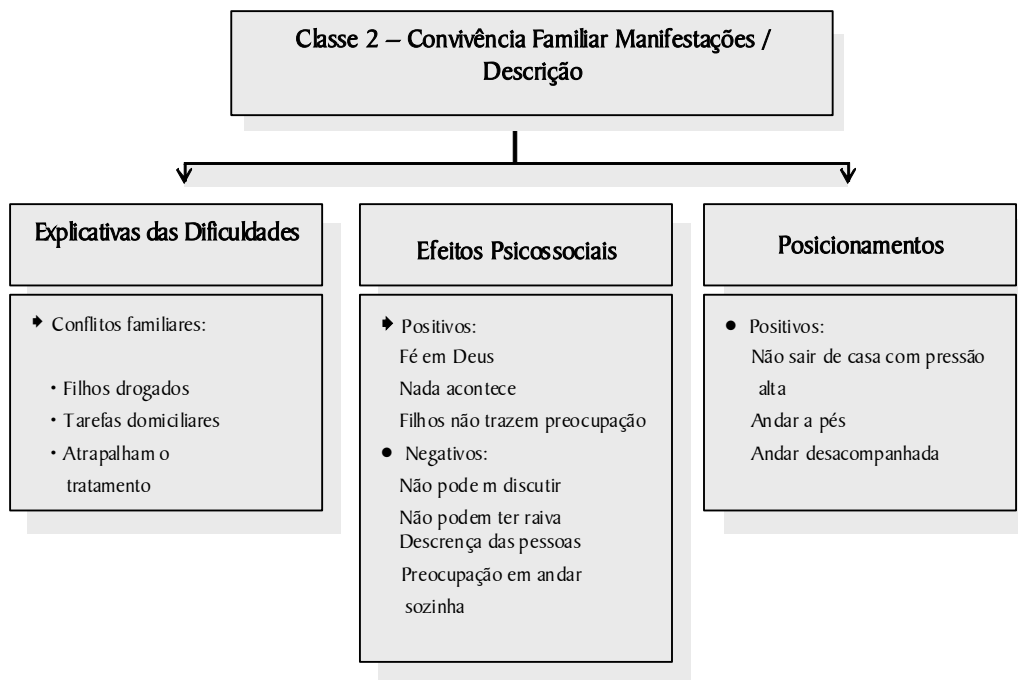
Classe 2 – Convivência Familiar Manifestações / Descrição

Explicativas das Dificuldades

Conflitos familiares:

• Filhos drogados
• Tarefas domiciliares
• Atrapalham o tratamento

Efeitos Psicossociais

Positivos:
Fé em Deus
Nada acontece
Filhos não trazem preocupação

Negativos:
Não podem discutir
Não podem ter raiva
Descrença das pessoas
Preocupação em andar sozinha

Posicionamentos

Positivos:
Não sair de casa com pressão alta
Andar a pés
Andar desacompanhada